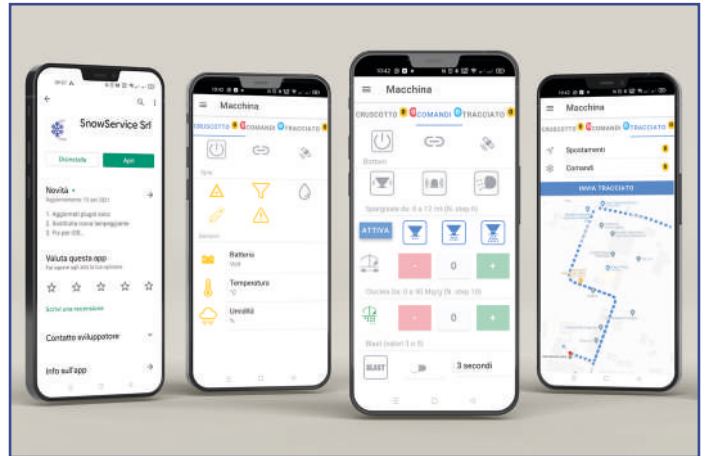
SnowService Srl

Disinstalla

Apri

Novità •

Aggiornamento 13 set 2021

1. Aggiornati plugin ionic
2. Aggiunte icone lampeggianti
3. Fix per iOS

Valuta questa app

Fai sapere agli altri la tua opinione

Scrivi una recensione

Contatta sviluppatore

Info sull'app

Macchina

CRUSCOTTO COMANDI TRACCIATO

Batteria

Temperatura

°C

Umidità

%

10:42

Macchina

CRUSCOTTO COMANDI TRACCIATO

Bottoni

Spargisale da: 0 a 12 ml (N. step 6)

ATTIVA

-

0

+

Discesa da: 0 a 90 Mg/g (N. step 10)

-

0

+

Blast (valori 3 o 5)

BLAST

3 secondi

Macchina

CRUSCOTTO COMANDI TRACCIATO

Spostamenti

Comandi

INVIA TRACCIATO